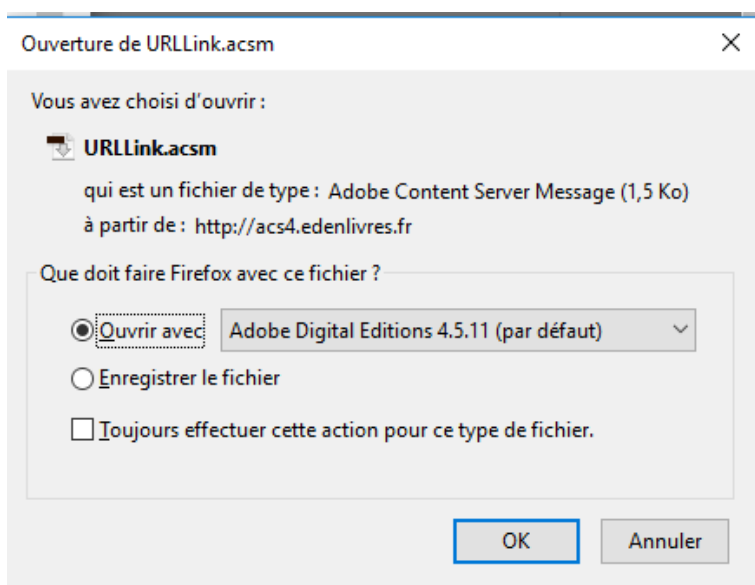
Ouverture de URLLink.acsm

×

Vous avez choisi d'ouvrir :

URLLink.acsm

qui est un fichier de type : Adobe Content Server Message (1,5 Ko)

à partir de : http://acs4.edenlivres.fr

Que doit faire Firefox avec ce fichier ?

Ouvrir avec Adobe Digital Editions 4.5.11 (par défaut)

Enregistrer le fichier

Toujours effectuer cette action pour ce type de fichier.

OK

Annuler